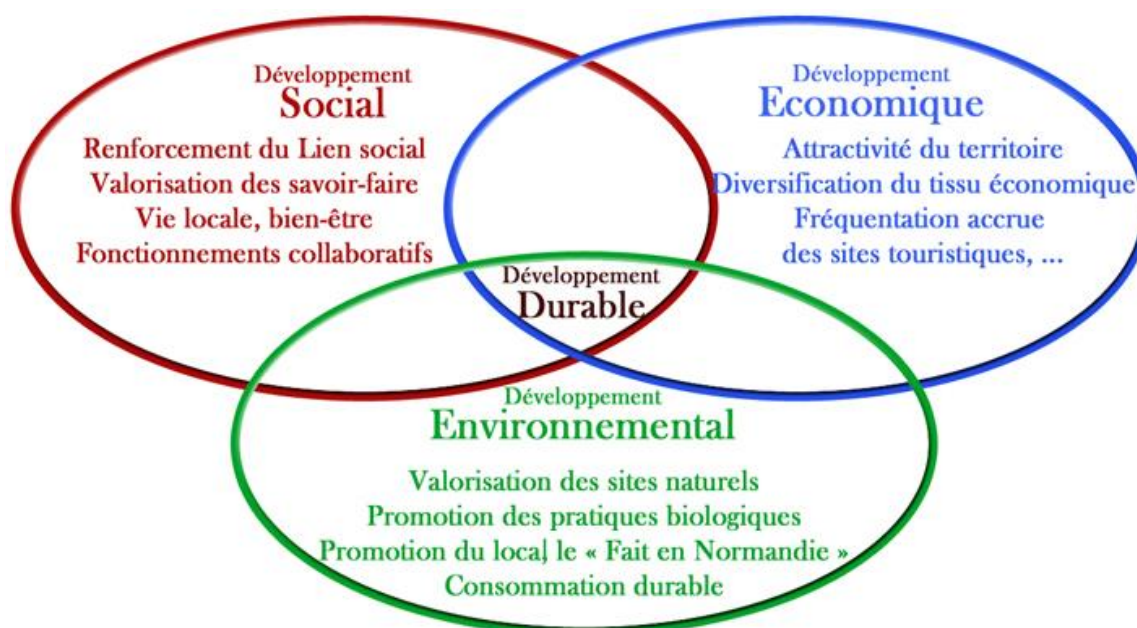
Développement
Social

Renforcement du Lien social
Valorisation des savoir-faire
Vie locale, bien-être
Fonctionnements collaboratifs

Développement
Economique

Attractivité du territoire
Diversification du tissu économique
Fréquentation accrue
des sites touristiques, ...

Développement
Durable

Développement
Environnemental

Valorisation des sites naturels
Promotion des pratiques biologiques
Promotion du local, le « Fait en Normandie »
Consommation durable